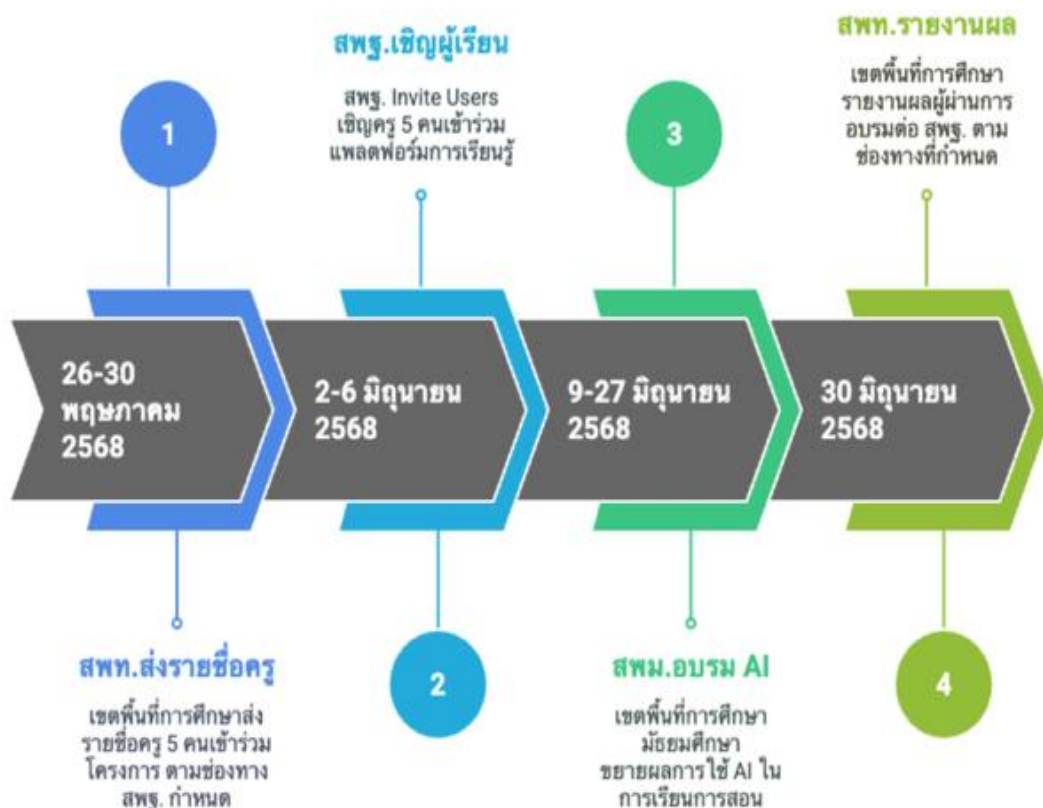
1

สพฐ.เชิญผู้เรียน

สพฐ. Invite Users เชิญครู 5 คนเข้าร่วม แพลตฟอร์มการเรียนรู้

3

สพท.รายงานผล

เขตพื้นที่การศึกษา รายงานผลผู้ผ่านการ อบรมต่อ สพฐ. ตาม ช่องทางที่กำหนด

26-30 พฤษภาคม 2568

2-6 มิถุนายน 2568

9-27 มิถุนายน 2568

30 มิถุนายน 2568

สพท.ส่งรายชื่อครู

เขตพื้นที่การศึกษาส่ง รายชื่อครู 5 คนเข้าร่วม โครงการ ตามช่องทาง สพฐ. กำหนด

2

สพม.อบรม AI

เขตพื้นที่การศึกษา มัธยมศึกษา ขยายผลการใช้ AI ใน การเรียนการสอน

4